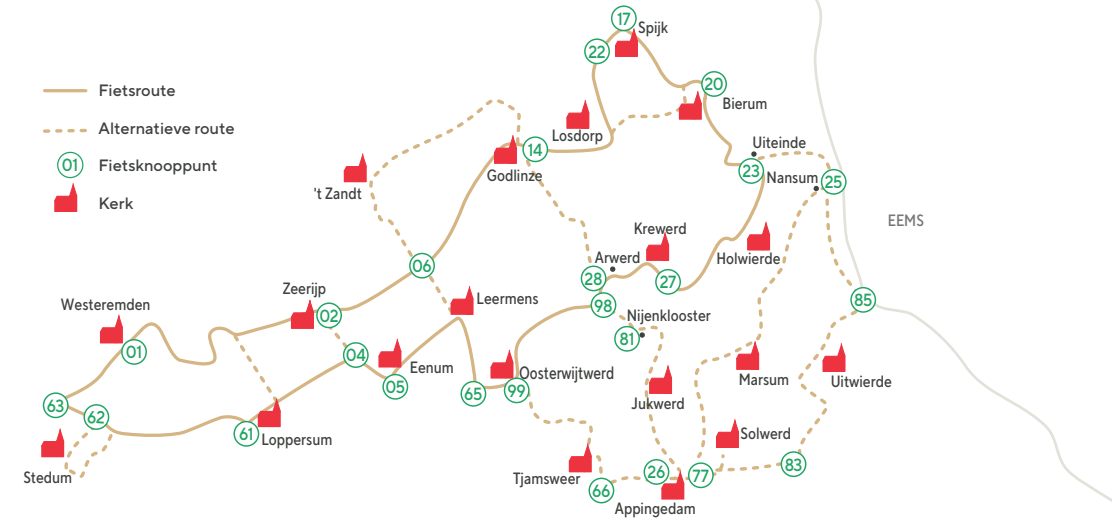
Fietsroute
Alternatieve route
01 Fietsknooppunt
Kerk

17 Spijk
22
20 Bierum
Losdorp
14
Godlinze
Uiteinde
23 Nansum
25
'tZandt
EEMS
Krewerd
Arwerd
28
27
Holwierde
06
Zeerijp
02
Leermens
85
Westeremden
98
Nijenklooster
01
81
04
Eenum
05
Oosterwijtwerd
65
99
Marsum
Uitwierde
63
62
Jukwerd
61 Loppersum
Solwerd
Stedum
83
Tjamsweer
26
77
66
Appingedam